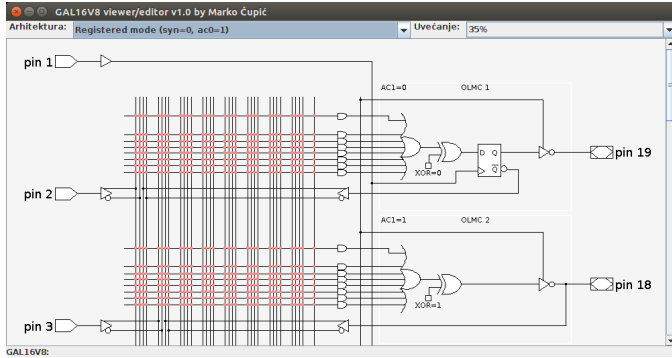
GAL16V8 viewer/editor v1.0 by Marko Čupić

Arhitektura: Registered mode (syn=0, ac0=1)

Uvećanje: 35%

pin 1

AC1=0

OLMC 1

D Q

$\overline{Q}$

XOR=0

pin 19

pin 2

AC1=1

OLMC 2

XOR=1

pin 18

pin 3

GAL16V8: